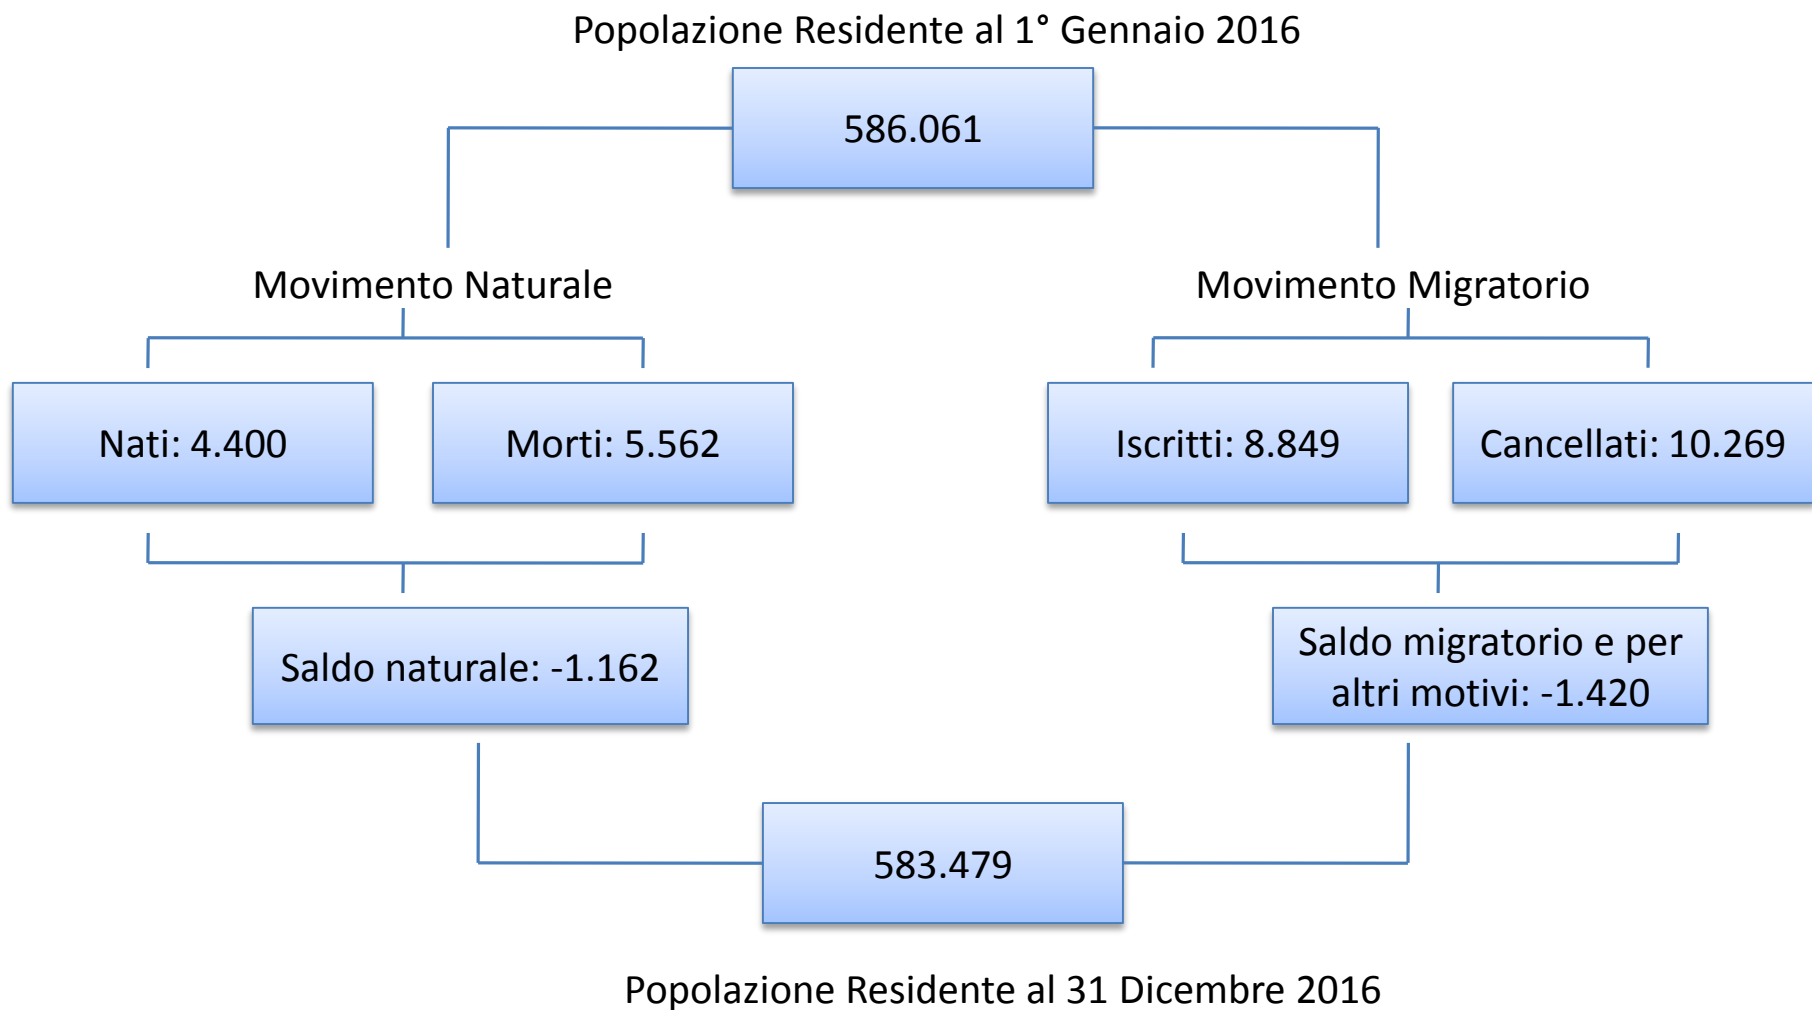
Popolazione Residente al 1° Gennaio 2016

586.061

Movimento Naturale

Movimento Migratorio

Nati: 4.400

Morti: 5.562

Iscritti: 8.849

Cancellati: 10.269

Saldo naturale: -1.162

Saldo migratorio e per altri motivi: -1.420

583.479

Popolazione Residente al 31 Dicembre 2016